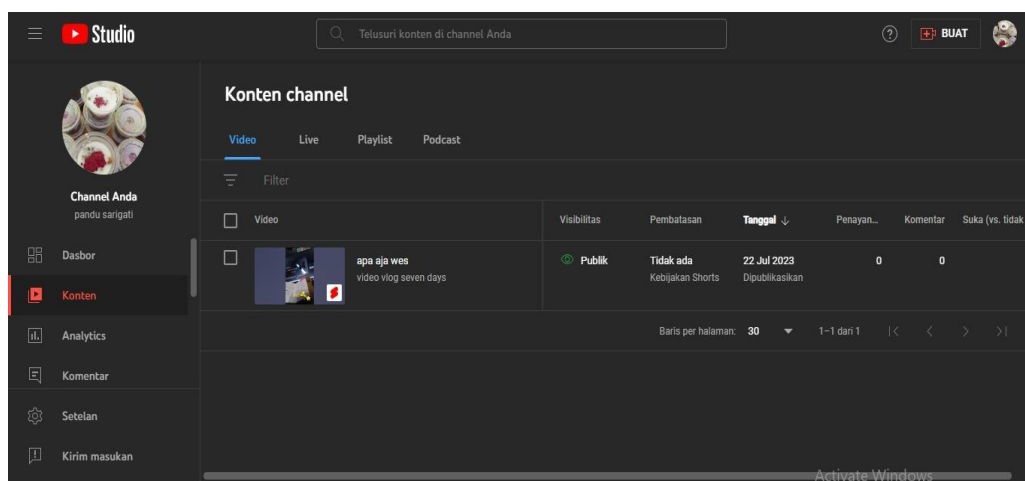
Studio

Telusuri konten di channel Anda

BUAT

Channel Anda
pandu sarigati

Dasbor
Konten
Analytics
Komentar
Setelan
Kirim masukan

Konten channel

Video Live Playlist Podcast

Filter

| Video | Visibilitas | Pembatasan | Tanggal ↓ | Penayan... | Komentar | Suka (vs. tidak |
|---|---|---|---|---|---|---|
| apa aja wes video vlog seven days | Publik | Tidak ada Kebijakan Shorts | 22 Jul 2023 Dipublikasikan | 0 | 0 | |

Baris per halaman: 30 1–1 dari 1

Activate Windows